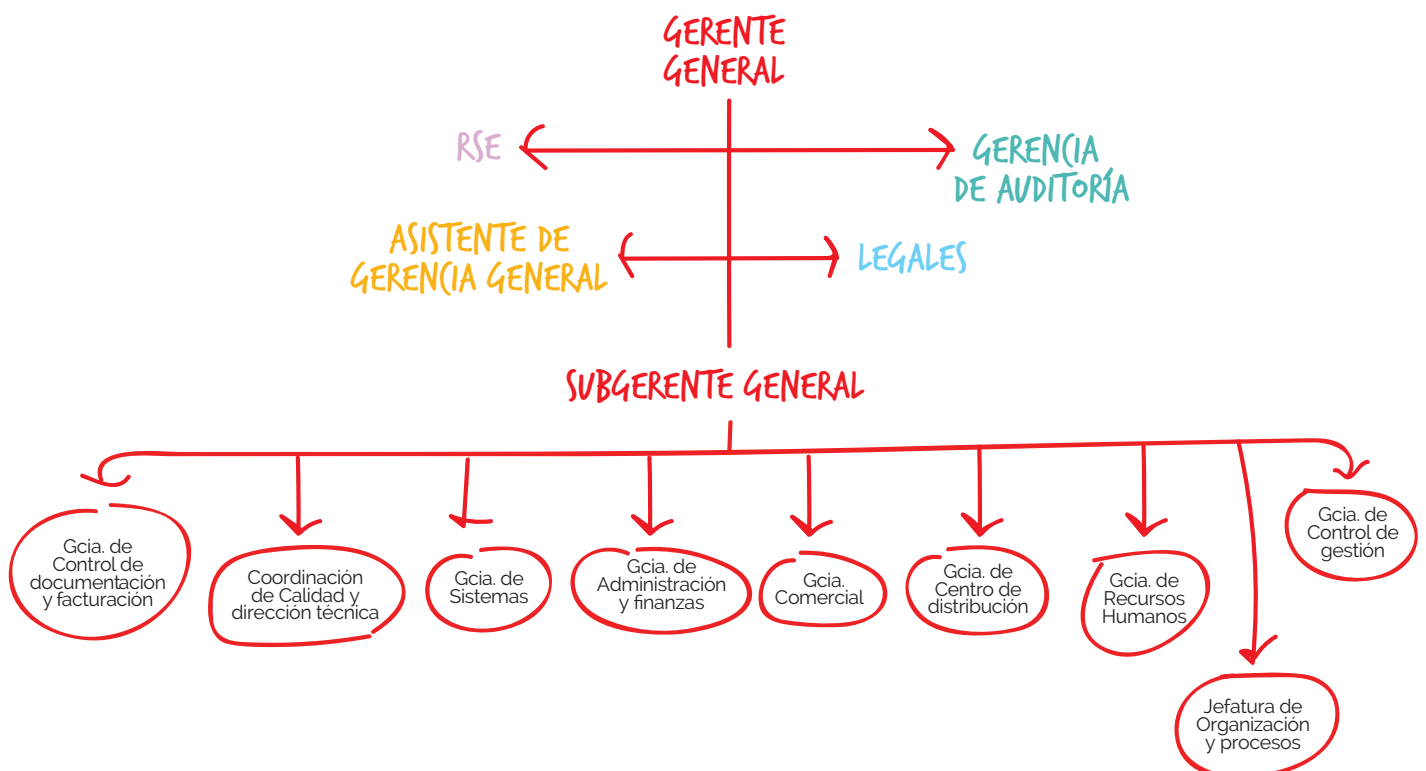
GERENTE GENERAL

RSE

GERENCIA DE AUDITORÍA

ASISTENTE DE GERENCIA GENERAL

LEGALES

SUBGERENTE GENERAL

Gcia. de Control de documentación y facturación

Coordinación de Calidad y dirección técnica

Gcia. de Sistemas

Gcia. de Administración y finanzas

Gcia. Comercial

Gcia. de Centro de distribución

Gcia. de Recursos Humanos

Jefatura de Organización y procesos

Gcia. de Control de gestión